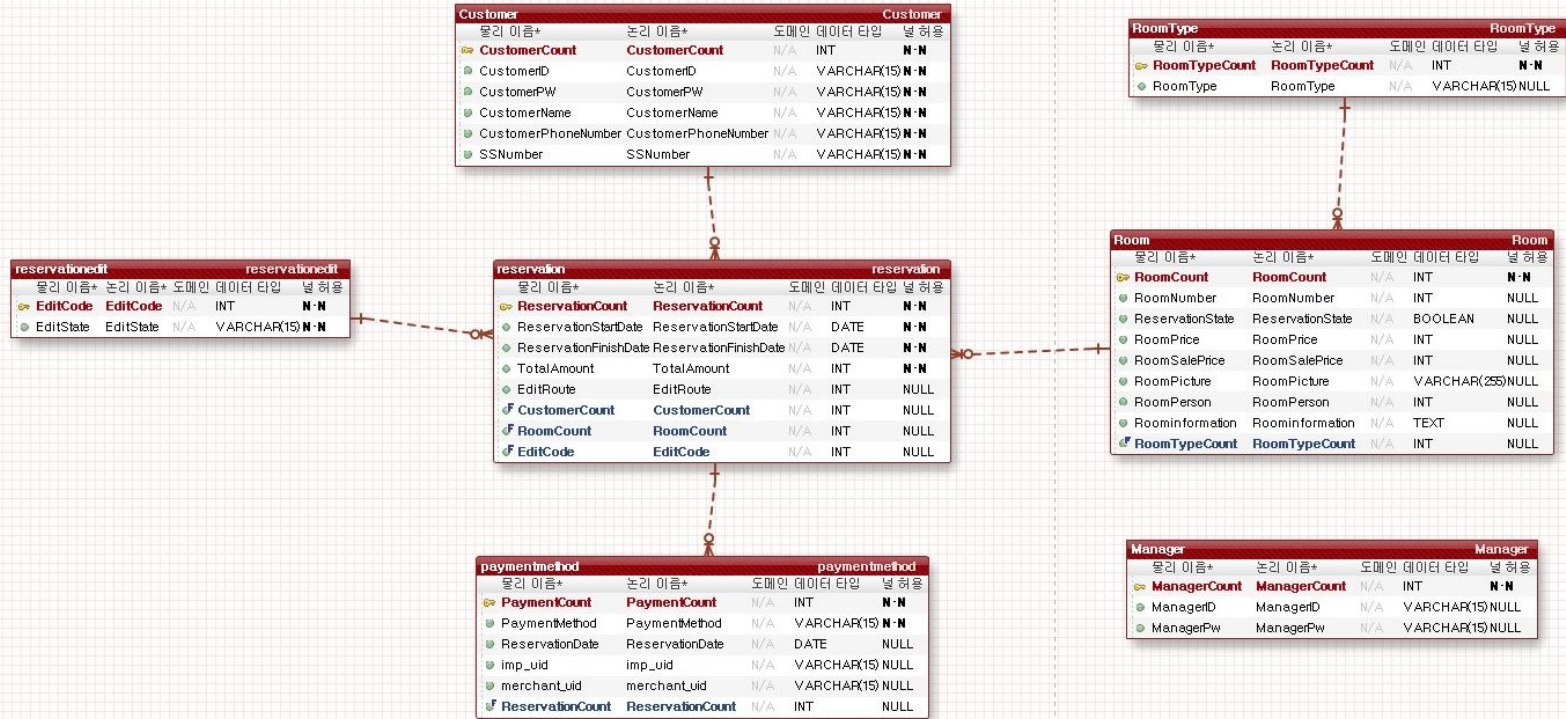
Customer Customer

| 물리 이름* | 논리 이름* | 도메인 | 데이터 타입 | 널 허용 |
|---|---|---|---|---|
| CustomerCount | CustomerCount | N/A | INT | N-N |
| CustomerID | CustomerID | N/A | VARCHAR(15) | N-N |
| CustomerPW | CustomerPW | N/A | VARCHAR(15) | N-N |
| CustomerName | CustomerName | N/A | VARCHAR(15) | N-N |
| CustomerPhoneNumber | CustomerPhoneNumber | N/A | VARCHAR(15) | N-N |
| SSNumber | SSNumber | N/A | VARCHAR(15) | N-N |

RoomType RoomType

| 물리 이름* | 논리 이름* | 도메인 | 데이터 타입 | 널 허용 |
|---|---|---|---|---|
| RoomTypeCount | RoomTypeCount | N/A | INT | N-N |
| RoomType | RoomType | N/A | VARCHAR(15) | NULL |

reservationedit reservationedit

| 물리 이름* | 논리 이름* | 도메인 | 데이터 타입 | 널 허용 |
|---|---|---|---|---|
| EditCode | EditCode | N/A | INT | N-N |
| EditState | EditState | N/A | VARCHAR(15) | N-N |

reservation reservation

| 물리 이름* | 논리 이름* | 도메인 | 데이터 타입 | 널 허용 |
|---|---|---|---|---|
| ReservationCount | ReservationCount | N/A | INT | N-N |
| ReservationStartDate | ReservationStartDate | N/A | DATE | N-N |
| ReservationFinishDate | ReservationFinishDate | N/A | DATE | N-N |
| TotalAmount | TotalAmount | N/A | INT | N-N |
| EditRoute | EditRoute | N/A | INT | NULL |
| CustomerCount | CustomerCount | N/A | INT | NULL |
| RoomCount | RoomCount | N/A | INT | NULL |
| EditCode | EditCode | N/A | INT | NULL |

Room Room

| 물리 이름* | 논리 이름* | 도메인 | 데이터 타입 | 널 허용 |
|---|---|---|---|---|
| RoomCount | RoomCount | N/A | INT | N-N |
| RoomNumber | RoomNumber | N/A | INT | NULL |
| ReservationState | ReservationState | N/A | BOOLEAN | NULL |
| RoomPrice | RoomPrice | N/A | INT | NULL |
| RoomSalePrice | RoomSalePrice | N/A | INT | NULL |
| RoomPicture | RoomPicture | N/A | VARCHAR(255) | NULL |
| RoomPerson | RoomPerson | N/A | INT | NULL |
| Roominformation | Roominformation | N/A | TEXT | NULL |
| RoomTypeCount | RoomTypeCount | N/A | INT | NULL |

paymentmethod paymentmethod

| 물리 이름* | 논리 이름* | 도메인 | 데이터 타입 | 널 허용 |
|---|---|---|---|---|
| PaymentCount | PaymentCount | N/A | INT | N-N |
| PaymentMethod | PaymentMethod | N/A | VARCHAR(15) | N-N |
| ReservationDate | ReservationDate | N/A | DATE | NULL |
| imp_uid | imp_uid | N/A | VARCHAR(15) | NULL |
| merchant_uid | merchant_uid | N/A | VARCHAR(15) | NULL |
| ReservationCount | ReservationCount | N/A | INT | NULL |

Manager Manager

| 물리 이름* | 논리 이름* | 도메인 | 데이터 타입 | 널 허용 |
|---|---|---|---|---|
| ManagerCount | ManagerCount | N/A | INT | N-N |
| ManagerID | ManagerID | N/A | VARCHAR(15) | NULL |
| ManagerPw | ManagerPw | N/A | VARCHAR(15) | NULL |